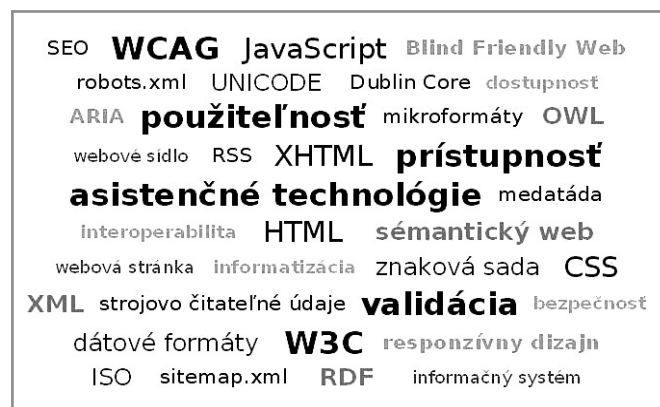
SEO WCAG JavaScript Blind Friendly Web
robots.xml UNICODE Dublin Core dostupnosť
ARIA použiteľnosť mikroformáty OWL
webové sídlo RSS XHTML prístupnosť
asistenčné technológie medatáda
interoperabilita HTML sémantický web
webová stránka informatizácia znaková sada CSS
XML strojovo čitateľné údaje validácia bezpečnosť
dátové formáty W3C responzívny dizajn
ISO sitemap.xml RDF informačný systém